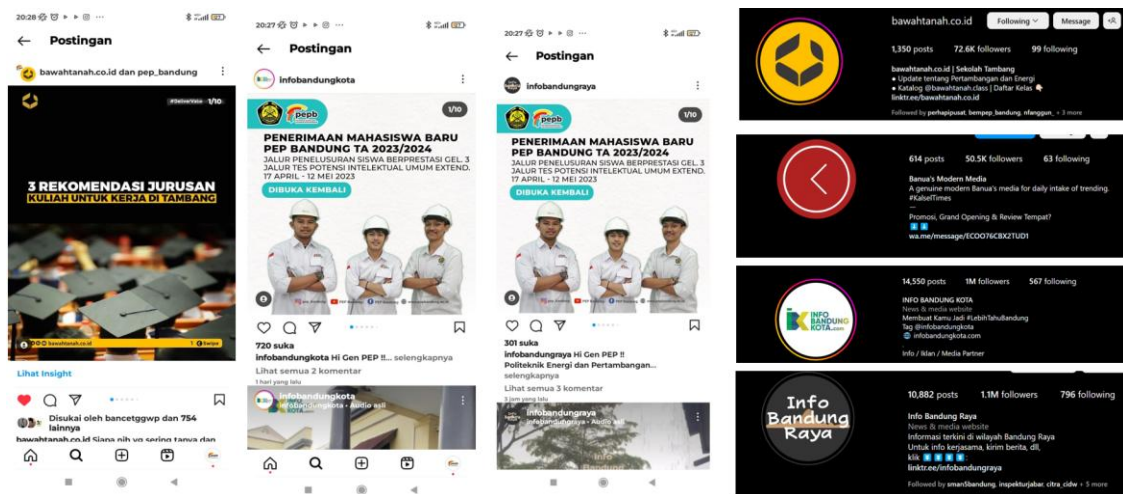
20:28

Postingan

bawahtanah.co.id dan pep_bandung

#DeliverValue 1/10

3 REKOMENDASI JURUSAN
KULIAH UNTUK KERJA DI TAMBANG

bawahtanah.co.id

1 Swipe

Lihat Insight

Disukai oleh bancetggwp dan 754 lainnya

bawahtanah.co.id Siapa nih yg sering tanya dan

20:27

Postingan

infobandungkota

1/10

pepb

PENERIMAAN MAHASISWA BARU PEP BANDUNG TA 2023/2024

JALUR PENELUSURAN SISWA BERPRESTASI GEL. 3 JALUR TES POTENSI INTELEKTUAL UMUM EXTEND. 17 APRIL - 12 MEI 2023

DIBUKA KEMBALI

720 suka

infobandungkota Hi Gen PEP !! ... selengkapnya

Lihat semua 2 komentar

1 hari yang lalu

infobandungkota
infobandungkota • Audio asli

20:27

Postingan

infobandungraya

1/10

pepb

PENERIMAAN MAHASISWA BARU PEP BANDUNG TA 2023/2024

JALUR PENELUSURAN SISWA BERPRESTASI GEL. 3 JALUR TES POTENSI INTELEKTUAL UMUM EXTEND. 17 APRIL - 12 MEI 2023

DIBUKA KEMBALI

301 suka

infobandungraya Hi Gen PEP !! Politeknik Energi dan Pertambangan... selengkapnya

Lihat semua 3 komentar

3 jam yang lalu

infobandungraya
infobandungraya • Audio asli

bawahtanah.co.id Following Message

1,350 posts 72.6K followers 99 following

bawahtanah.co.id | Sekolah Tambang
• Update tentang Pertambangan dan Energi
• Katalog @bawahtanah.class | Daftar Kelas
linktr.ee/bawahtanah.co.id
Followed by perhapipusat, bempep_bandung, nfanggun_ + 3 more

614 posts 50.5K followers 63 following

Banua's Modern Media
A genuine modern Banua's media for daily intake of trending. #KalselTimes
—
Promosi, Grand Opening & Review Tempat?
wa.me/message/ECOO76CBX2TUD1

14,550 posts 1M followers 567 following

INFO BANDUNG KOTA
News & media website
Membuat Kamu Jadi #LebihTahuBandung
Tag @infobandungkota
infobandungkota.com
Info / Iklan / Media Partner

INFO BANDUNG KOTA.com

10,882 posts 1.1M followers 796 following

Info Bandung Raya
News & media website
Informasi terkini di wilayah Bandung Raya
Untuk info kerjasama, kirim berita, dll,
klik
linktr.ee/infobandungraya
Followed by sman5bandung, inspekturjabar, citra_cidw + 5 more

Info Bandung Raya